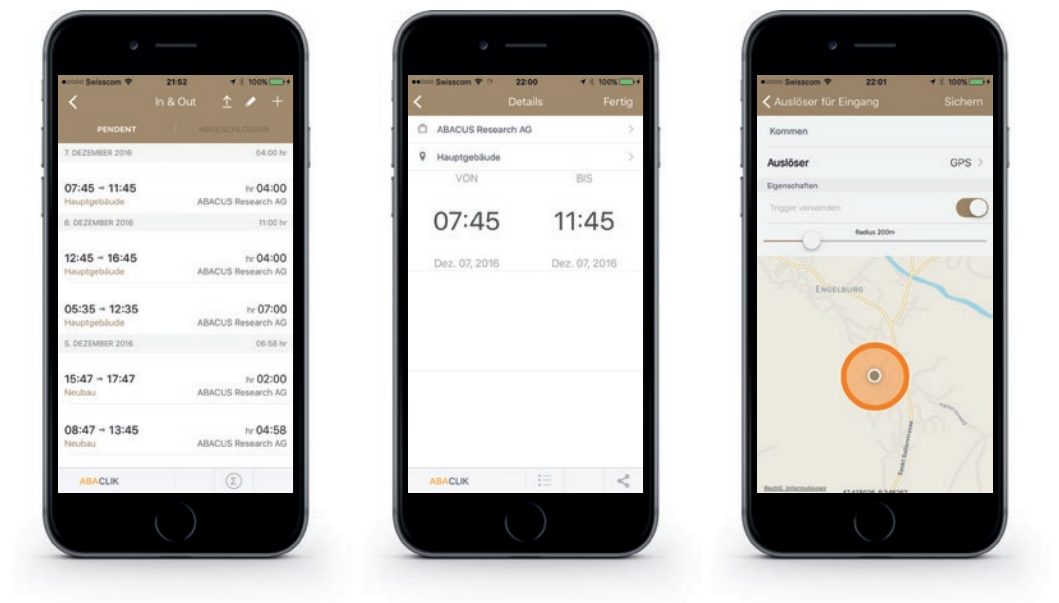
Swisscom 21:52 100%

In & Out

PENDENT ABGESCHLOSSEN

7. DEZEMBER 2016 04:00 hr

07:45 – 11:45 hr 04:00
Hauptgebäude ABACUS Research AG

6. DEZEMBER 2016 11:00 hr

12:45 – 16:45 hr 04:00
Hauptgebäude ABACUS Research AG

05:35 – 12:35 hr 07:00
Hauptgebäude ABACUS Research AG

5. DEZEMBER 2016 06:58 hr

15:47 – 17:47 hr 02:00
Neubau ABACUS Research AG

08:47 – 13:45 hr 04:58
Neubau ABACUS Research AG

ABACLIK

Swisscom 22:00 100%

Details Fertig

ABACUS Research AG

Hauptgebäude

VON BIS

07:45 11:45

Dez. 07, 2016 Dez. 07, 2016

ABACLIK

Swisscom 22:01 100%

Auslöser für Eingang Sichern

Kommen

Auslöser GPS

Eigenschaften

Trigger verwenden

Radius 200m

ENGELBURG

Rechtl. Informationen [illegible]